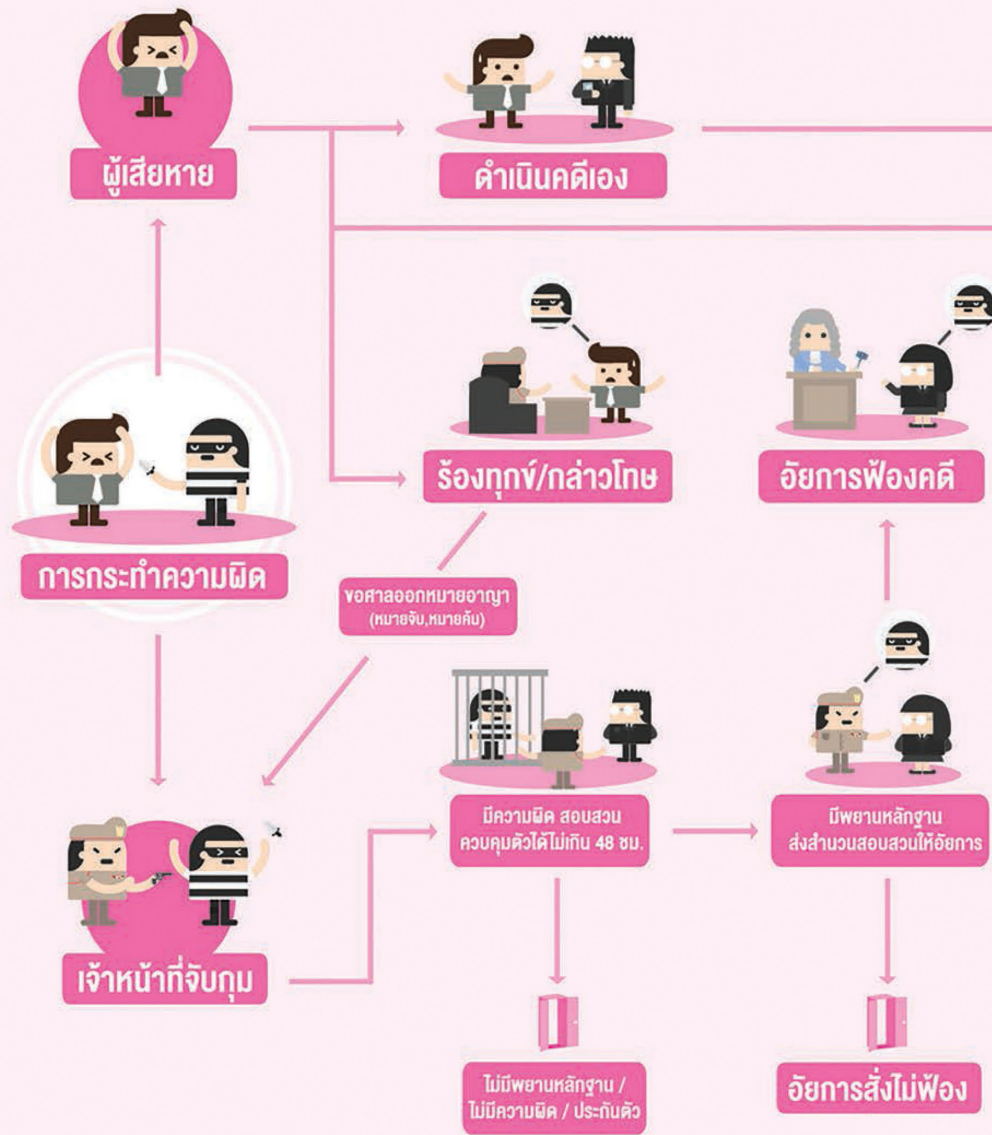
ผู้เสียหาย

ดำเนินคดีเอง

ร้องทุกข์/กล่าวโทษ

อัยการฟ้องคดี

การกระทำความผิด

ขอศาลออกหมายอาญา (หมายจับ,หมายค้น)

มีความผิด สอบสวน ควบคุมตัวได้ไม่เกิน 48 ชม.

มีพยานหลักฐาน ส่งสำนวนสอบสวนให้อัยการ

เจ้าหน้าที่จับกุม

ไม่มีพยานหลักฐาน / ไม่มีความผิด / ประกันตัว

อัยการสั่งไม่ฟ้อง